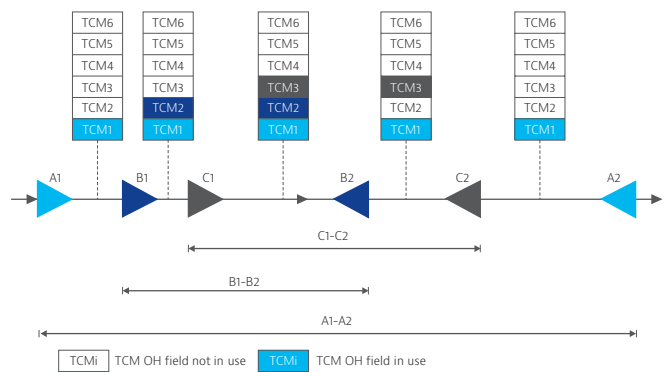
TCM6
TCM5
TCM4
TCM3
TCM2
TCM1

TCM6
TCM5
TCM4
TCM3
TCM2
TCM1

TCM6
TCM5
TCM4
TCM3
TCM2
TCM1

TCM6
TCM5
TCM4
TCM3
TCM2
TCM1

TCM6
TCM5
TCM4
TCM3
TCM2
TCM1

A1 B1 C1 B2 C2 A2

C1-C2

B1-B2

A1-A2

TCMi TCM OH field not in use TCMi TCM OH field in use